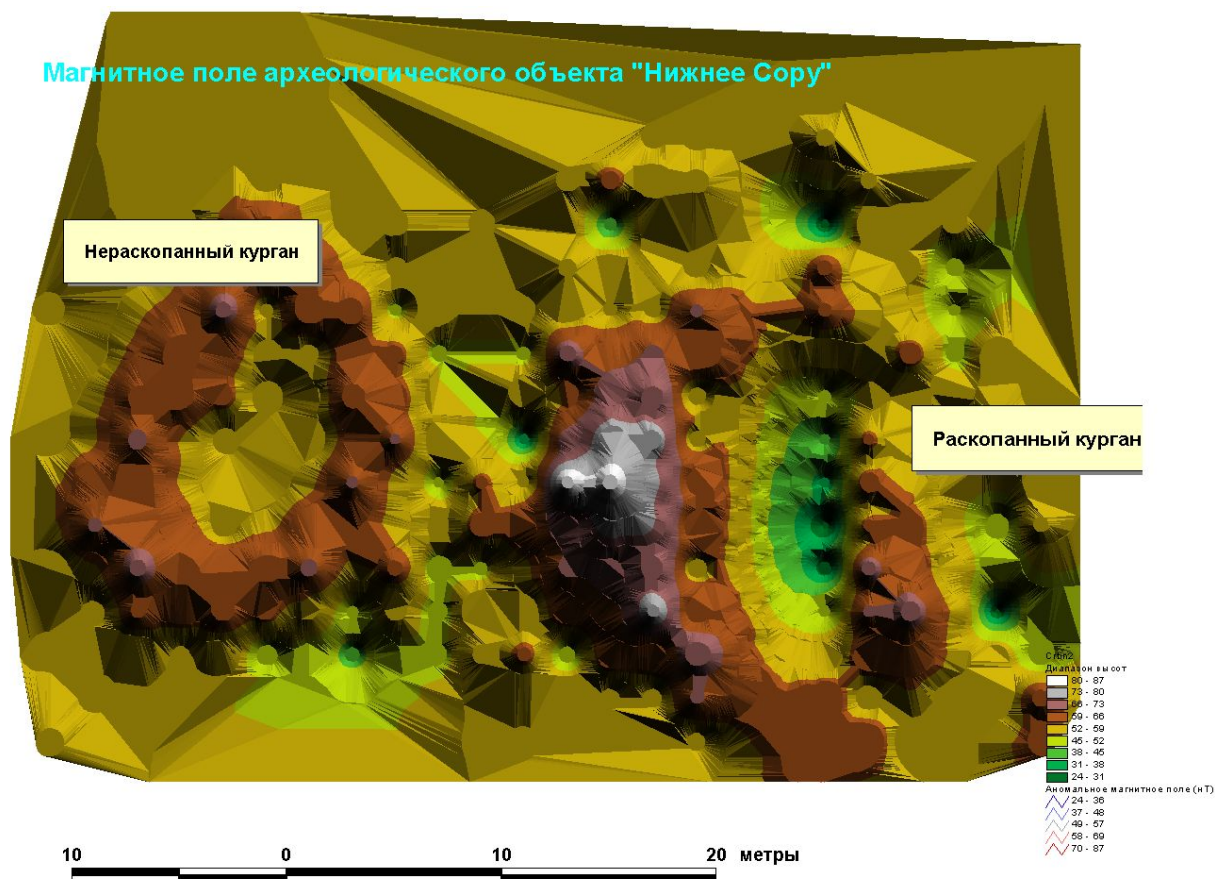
Магнитное поле археологического объекта "Нижнее Сору"

Нераскопанный курган

Раскопанный курган

Стоп2
Диапазон высот
80 - 87
73 - 80
66 - 73
59 - 66
52 - 59
45 - 52
38 - 45
31 - 38
24 - 31
Аномальное магнитное поле (нТ)
24 - 36
37 - 48
49 - 57
58 - 69
70 - 87

10 0 10 20 метры